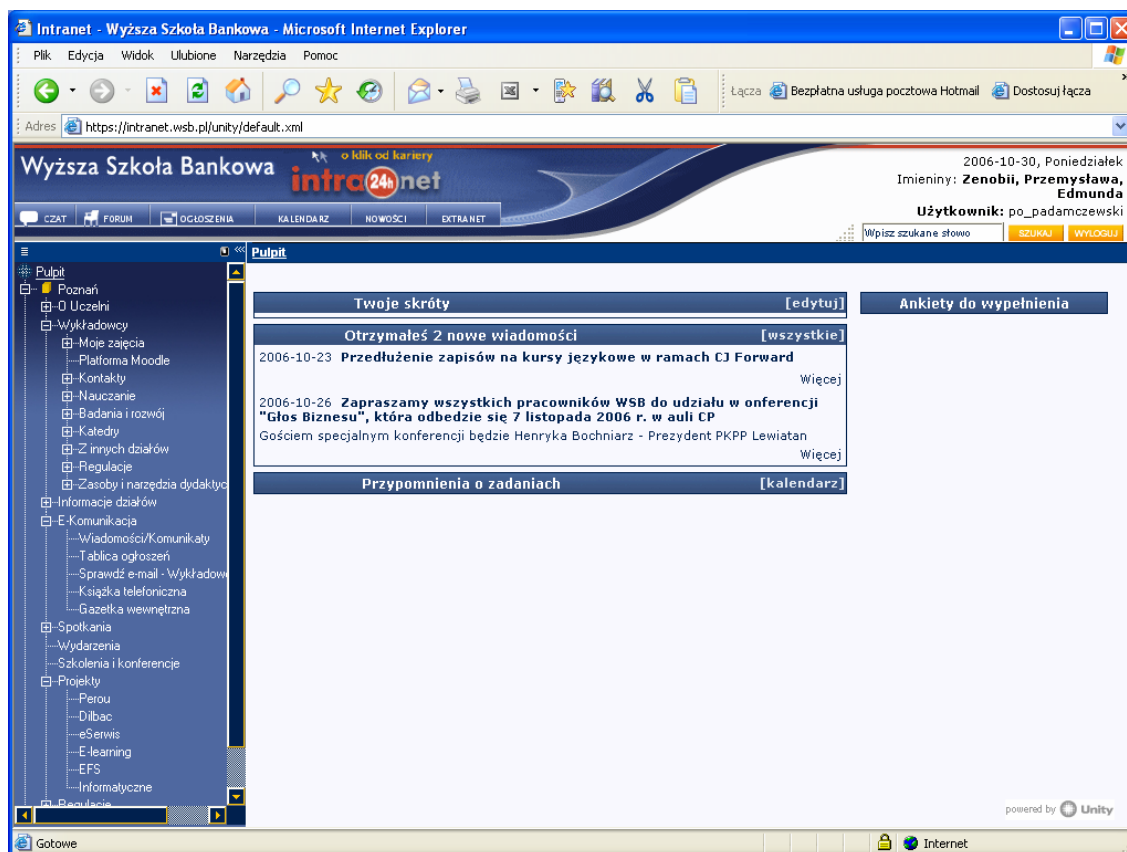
Intranet - Wyższa Szkoła Bankowa - Microsoft Internet Explorer

Plik Edycja Widok Ulubione Narzędzia Pomoc

Łącza Bezpłatna usługa pocztowa Hotmail Dostosuj łącza

Adres https://intranet.wsb.pl/unity/default.xml

Wyższa Szkoła Bankowa o klik od kariery intra 24h net

2006-10-30, Poniedziałek
Imieniny: Zenobii, Przemysława, Edmunda
Użytkownik: po_padamczewski

CZAT FORUM OGŁOSZENIA KALENDARZ NOWOŚCI EXTRANET

Wpisz szukane słowo SZUKAJ WYLOGUJ

Pulpit

Pulpit
Poznań
O Uczelni
Wykładowcy
Moje zajęcia
Platforma Moodle
Kontakty
Nauczanie
Badania i rozwój
Katedry
Z innych działów
Regulacje
Zasoby i narzędzia dydaktyc
Informacje działów
E-Komunikacja
Wiadomości/Komunikaty
Tablica ogłoszeń
Sprawdź e-mail - Wykładow
Książka telefoniczna
Gazetka wewnętrzna
Spotkania
Wydarzenia
Szkolenia i konferencje
Projekty
Perou
Dilbac
eSerwis
E-learning
EFS
Informatyczne
Regulacje

Twoje skróty [edytuj]

Otrzymałeś 2 nowe wiadomości [wszystkie]

2006-10-23 Przedłużenie zapisów na kursy językowe w ramach CJ Forward
Więcej

2006-10-26 Zapraszamy wszystkich pracowników WSB do udziału w onferencji "Głos Biznesu", która odbedzie się 7 listopada 2006 r. w auli CP
Gościem specjalnym konferencji będzie Henryka Bochniarz - Prezydent PKPP Lewiatan
Więcej

Przypomnienia o zadaniach [kalendarz]

Ankiety do wypełnienia

powered by Unity

Gotowe Internet